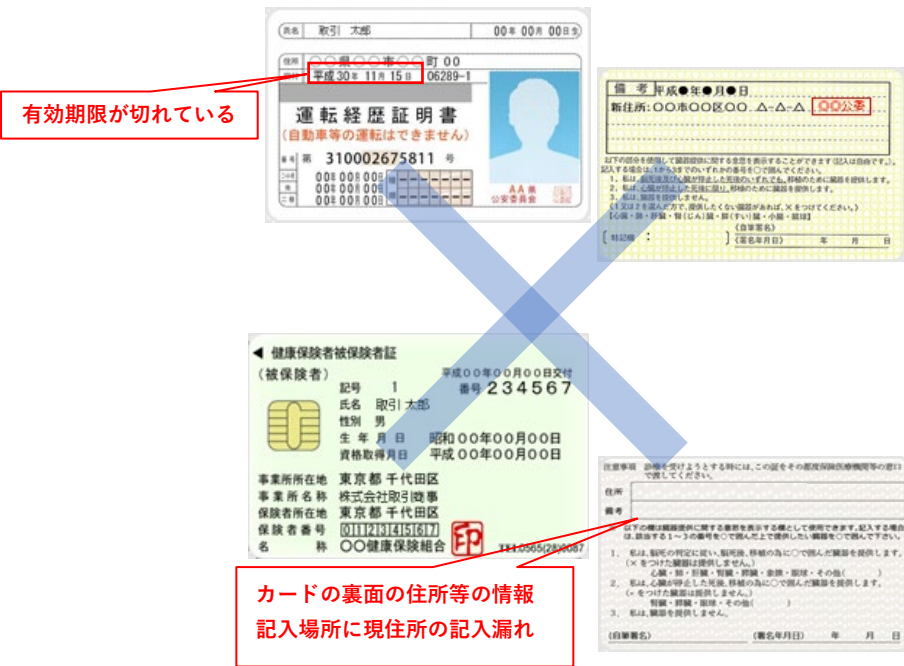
氏名 取引 太郎 00年 00月 00日生

住所 ○○県○○市○○町 00

平成30年 11月 15日 06289-1

有効期限が切れている

運転経歴証明書
(自動車等の運転はできません)

番号 第 310002675811 号

00年 00月 00日
00年 00月 00日
00年 00月 00日

AA 県
公安委員会

備考 平成●年●月●日
新住所: ○○市○○区○○ △-△-△ ○○公委

以下の部分を使用して臓器提供に関する意思を表示することができます(記入は自由です。)
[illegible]

(自筆署名)
(署名年月日) 年 月 日

特記欄:

健康保険者被保険者証
(被保険者) 平成00年00月00日交付
記号 1 番号 234567
氏名 取引 太郎
性別 男
生年月日 昭和00年00月00日
資格取得年月日 平成00年00月00日
事業所所在地 東京都 千代田区
事業所名称 株式会社取引機事
保険者所在地 東京都 千代田区
保険者番号 01234567
名 称 ○○健康保険組合 印
TEL 0565(28)6087

注意事項 診療を受けようとする時には、この証をその都度保険医療機関等の窓口で提出してください。

住所
備考

以下の欄は臓器提供に関する意思を表示する欄として使用できます。記入する場合は、該当する1~3の番号を○で囲んだ上で提供したい臓器を○で囲んで下さい。
1. 私は、脳死の判定に従い、脳死後、移植の為に○で囲んだ臓器を提供します。(×をつけた臓器は提供しません。)
心臓・肺・肝臓・腎臓・膵臓・小腸・眼球・その他( )
2. 私は、心臓が停止した死後、移植の為に○で囲んだ臓器を提供します。(×をつけた臓器は提供しません。)
腎臓・膵臓・眼球・その他( )
3. 私は、臓器を提供しません。
(自筆署名) (署名年月日) 年 月 日

カードの裏面の住所等の情報
記入場所に現住所の記入漏れ